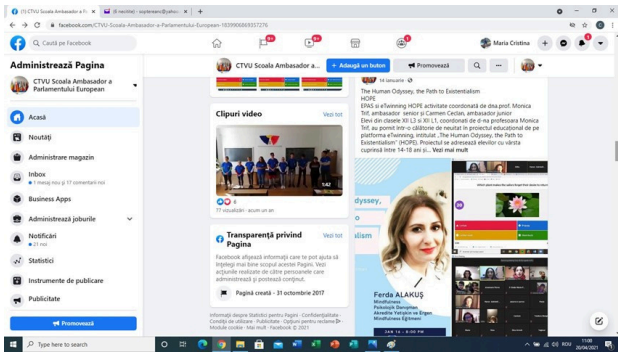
(1) CTVU Scoala Ambasador a Pa...
(8 necitite) - ...@yahoo...
facebook.com/CTVU-Scoala-Ambasador-a-Parlamentului-European-1839906869337276

Caută pe Facebook
9+
9+
Maria Cristina

Administrează Pagina
CTVU Scoala Ambasador a Parlamentului European
Acasă
Noutăți
Administrare magazin
Inbox
1 mesaj nou și 17 comentarii noi
Business Apps
Administrează joburile
Notificări
21 noi
Statistici
Instrumente de publicare
Publicitate
Promovează

CTVU Scoala Ambasador a...
+ Adaugă un buton
Promovează

Clipuri video
Vezi tot
1:42
6
77 vizualizări · acum un an

Transparență privind Pagina
Vezi tot
Facebook afișează informații care te pot ajuta să înțelegi mai bine scopul acestei Pagini. Vezi acțiunile realizate de către persoanele care administrează și postează conținut.
Pagină creată - 31 octombrie 2017

Informații despre Statistici pentru Pagini · Confidențialitate · Condiții de utilizare · Publicitate · Opțiuni pentru reclame · Module cookie · Mai mult · Facebook © 2021

14 ianuarie
The Human Odyssey, the Path to Existentialism
HOPE
EPAS și eTwinning HOPE activitate coordonată de dna.prof. Monica Trif, ambasador senior și Carmen Ceclan, ambasador junior
Elevi din clasele XI L3 și XII L1, coordonați de d-na profesoara Monica Trif, au pornit într-o călătorie de neuitat în proiectul educațional de pe platforma eTwinning, intitulat „The Human Odyssey, the Path to Existentialism" (HOPE). Proiectul se adresează elevilor cu vârsta cuprinsă între 14-18 ani și... Vezi mai mult

dyssey,
o
lism
Ferda ALAKUŞ
Mindfulness
Psikolojik Danışman
Akredite Yetişkin ve Ergen
Mindfulness Eğitmeni

Type here to search
11:00
20/04/2021
RO